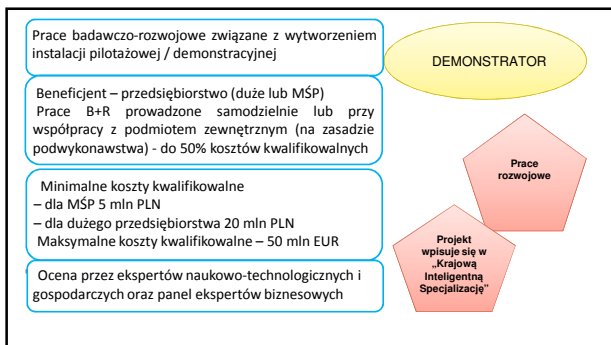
Prace badawczo-rozwojowe związane z wytworzeniem instalacji pilotażowej / demonstracyjnej

DEMONSTRATOR

Beneficjent – przedsiębiorstwo (duże lub MŚP)
Prace B+R prowadzone samodzielnie lub przy współpracy z podmiotem zewnętrznym (na zasadzie podwykonawstwa) - do 50% kosztów kwalifikowalnych

Prace rozwojowe

Minimalne koszty kwalifikowalne
– dla MŚP 5 mln PLN
– dla dużego przedsiębiorstwa 20 mln PLN
Maksymalne koszty kwalifikowalne – 50 mln EUR

Projekt wpisuje się w „Krajową Inteligentną Specjalizację"

Ocena przez ekspertów naukowo-technologicznych i gospodarczych oraz panel ekspertów biznesowych